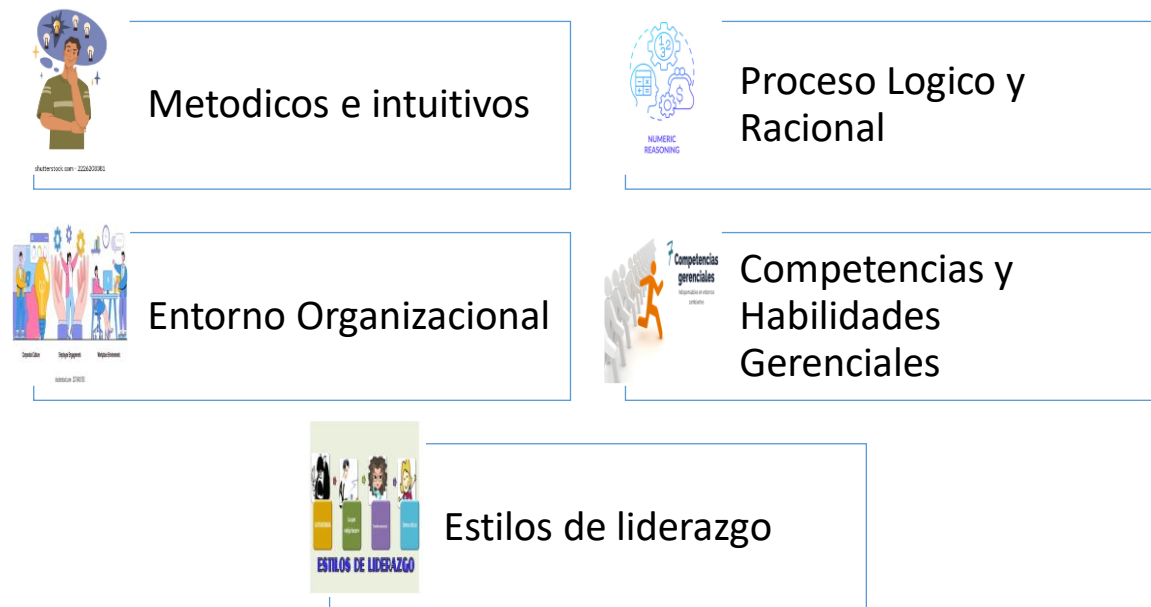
shutterstock.com · 2226200081

Metodicos e intuitivos

NUMERIC REASONING

Proceso Logico y Racional

Corporate Culture Employee Engagement Workplace Environment

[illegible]

Entorno Organizacional

Competencias gerenciales

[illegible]

Competencias y Habilidades Gerenciales

ESTILOS DE LIDERAZGO

Estilos de liderazgo